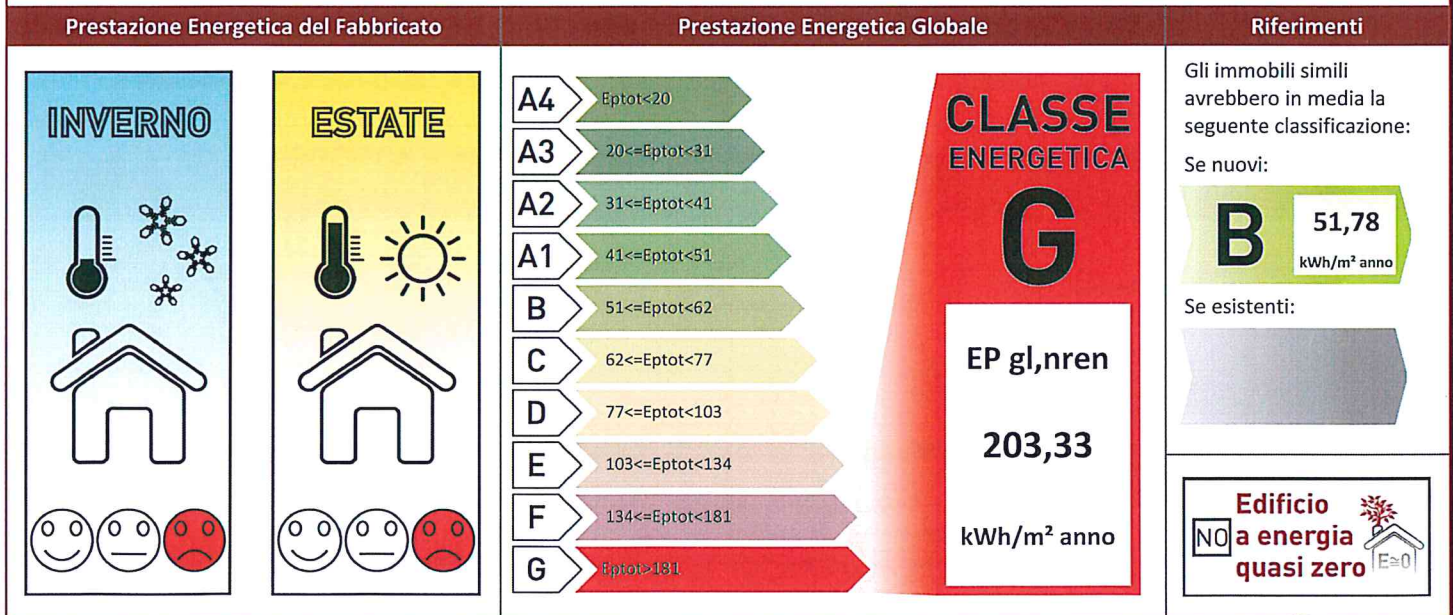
| Prestazione Energetica del Fabbricato | Prestazione Energetica Globale | Riferimenti |
|---|---|---|

INVERNO

ESTATE

A4 Eptot<20
A3 20<=Eptot<31
A2 31<=Eptot<41
A1 41<=Eptot<51
B 51<=Eptot<62
C 62<=Eptot<77
D 77<=Eptot<103
E 103<=Eptot<134
F 134<=Eptot<181
G Eptot>181

CLASSE ENERGETICA
G

EP gl,nren

203,33

kWh/m² anno

Gli immobili simili avrebbero in media la seguente classificazione:

Se nuovi:

B 51,78 kWh/m² anno

Se esistenti:

NO Edificio a energia quasi zero E≅0